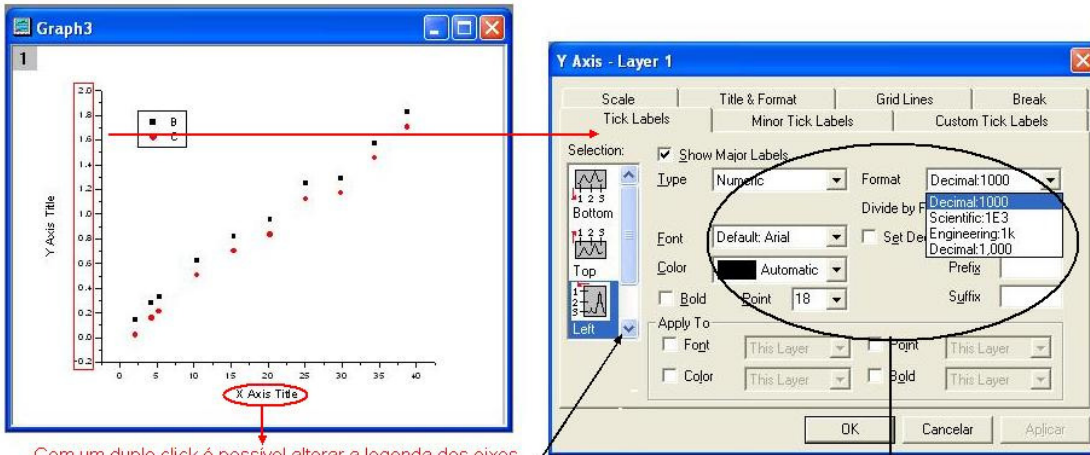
Graph3

1

2.0
1.8
1.6
1.4
1.2
1.0
0.8
0.6
0.4
0.2
0.0
-0.2

0 5 10 15 20 25 30 35 40

Y Axis Title

X Axis Title

B
C

Com um duplo click é possível alterar a legenda dos eixos

Y Axis - Layer 1

Scale | Title & Format | Grid Lines | Break
Tick Labels | Minor Tick Labels | Custom Tick Labels

Selection:
Bottom
Top
Left

Show Major Labels
Type: Numeric
Format: Decimal:1000
Decimal:1000
Scientific:1E3
Engineering:1k
Decimal:1,000
Divide by F
Font: Default: Arial
Set De
Color: Automatic
Prefix
Bold
Point: 18
Suffix

Apply To
Font: This Layer
Point: This Layer
Color: This Layer
Bold: This Layer

OK | Cancelar | Aplicar